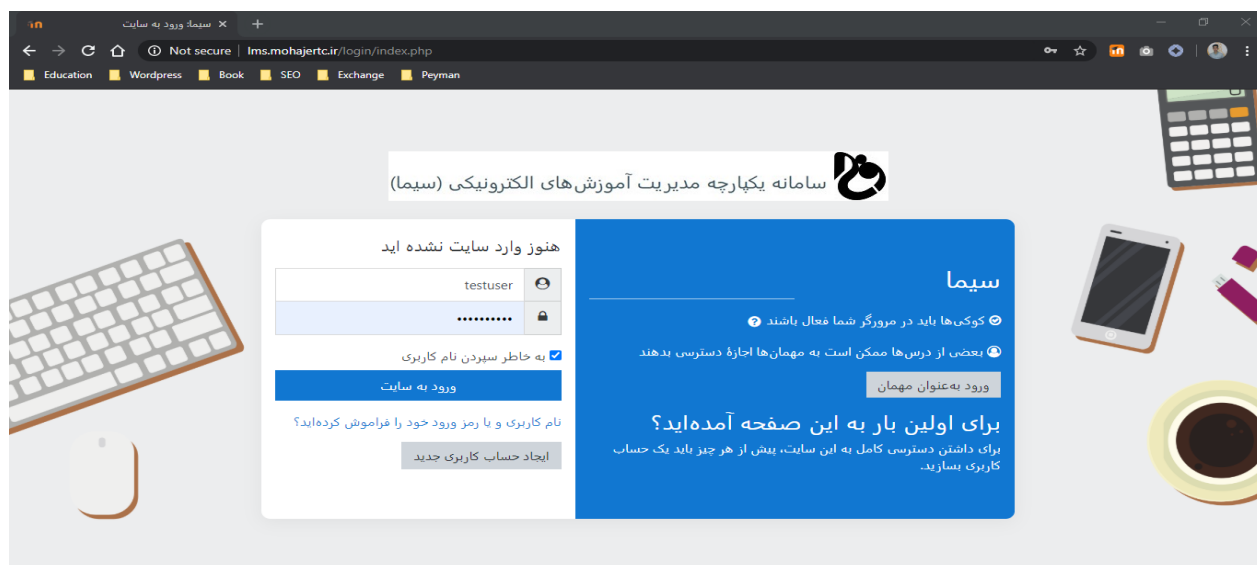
سیما: ورود به سایت ×
+
Not secure | lms.mohajertc.ir/login/index.php
Education Wordpress Book SEO Exchange Peyman

سامانه یکپارچه مدیریت آموزش‌های الکترونیکی (سیما)

هنوز وارد سایت نشده اید
testuser
••••••••••
به خاطر سپردن نام کاربری
ورود به سایت
نام کاربری و یا رمز ورود خود را فراموش کرده‌اید؟
ایجاد حساب کاربری جدید

سیما
کوکی‌ها باید در مرورگر شما فعال باشند
بعضی از درس‌ها ممکن است به مهمان‌ها اجازهٔ دسترسی بدهند
ورود به‌عنوان مهمان
برای اولین بار به این صفحه آمده‌اید؟
برای داشتن دسترسی کامل به این سایت، پیش از هر چیز باید یک حساب کاربری بسازید.